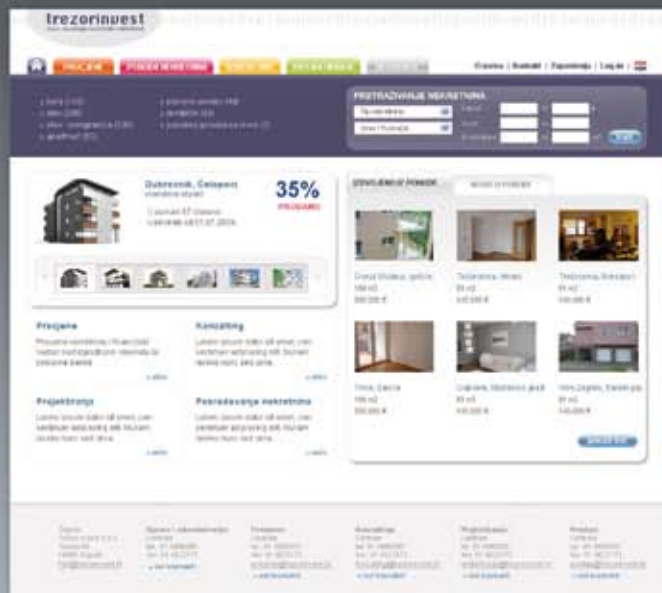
trezorinvest

PROCJENE | POSREDOVANJE | KONZALTING | PROJEKTIRANJE

Croatia | Kontakt | Zapošljenja | Log in

PRETRAŽIVANJE NEKRETNINA

Dubrovnik, Čelopeci

35%

Procjena

Konzalting

Projektiranje

Posredovanje nekretnina

+ više

+ više

+ više

+ više

IZDVOJENO IZ PONUDE

NOVO U PONUDI

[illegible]